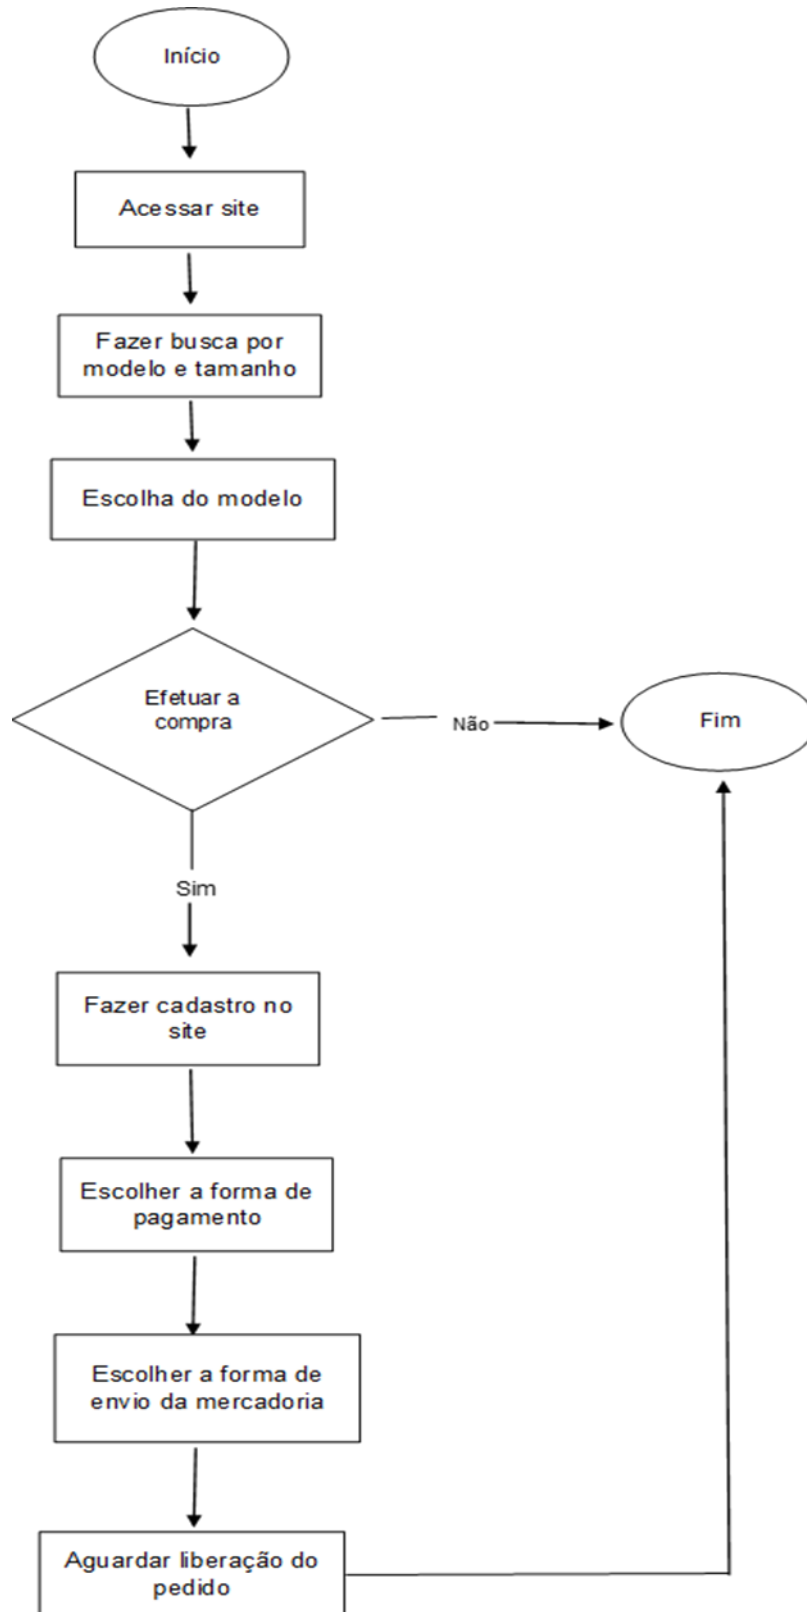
Início

Acessar site

Fazer busca por modelo e tamanho

Escolha do modelo

Efetuar a compra

Não

Fim

Sim

Fazer cadastro no site

Escolher a forma de pagamento

Escolher a forma de envio da mercadoria

Aguardar liberação do pedido